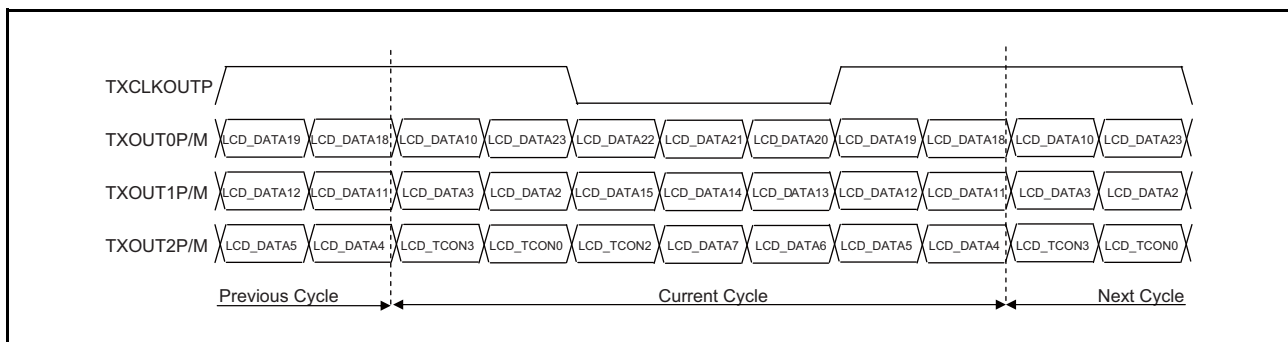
TXCLKOUTP

TXOUT0P/M LCD_DATA19 LCD_DATA18 LCD_DATA10 LCD_DATA23 LCD_DATA22 LCD_DATA21 LCD_DATA20 LCD_DATA19 LCD_DATA18 LCD_DATA10 LCD_DATA23

TXOUT1P/M LCD_DATA12 LCD_DATA11 LCD_DATA3 LCD_DATA2 LCD_DATA15 LCD_DATA14 LCD_DATA13 LCD_DATA12 LCD_DATA11 LCD_DATA3 LCD_DATA2

TXOUT2P/M LCD_DATA5 LCD_DATA4 LCD_TCON3 LCD_TCON0 LCD_TCON2 LCD_DATA7 LCD_DATA6 LCD_DATA5 LCD_DATA4 LCD_TCON3 LCD_TCON0

Previous Cycle Current Cycle Next Cycle